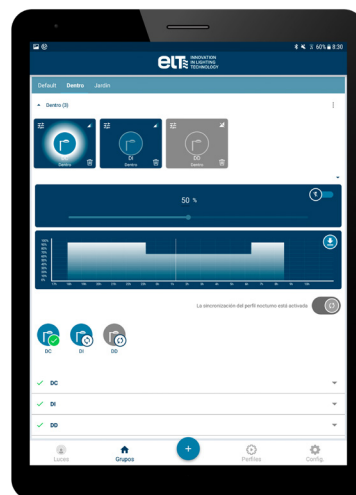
60% 8:30

elt INNOVATION IN LIGHTING TECHNOLOGY

Default Dentro Jardín

Dentro (3)

Dentro

DI
Dentro

DD
Dentro

50 %

La sincronización del perfil nocturno está activada

DC DI DD

DC

DI

DD

Luces Grupos Perfiles Config.